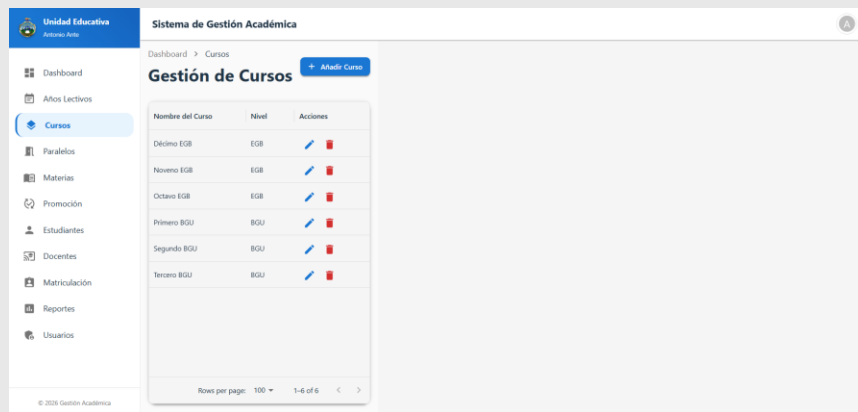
Unidad Educativa
Antonio Ante

Sistema de Gestión Académica

A

Dashboard
Años Lectivos
Cursos
Paralelos
Materias
Promoción
Estudiantes
Docentes
Matriculación
Reportes
Usuarios

© 2026 Gestión Académica

Dashboard > Cursos

Gestión de Cursos

+ Añadir Curso

| Nombre del Curso | Nivel | Acciones |
|---|---|---|
| Décimo EGB | EGB | |
| Noveno EGB | EGB | |
| Octavo EGB | EGB | |
| Primero BGU | BGU | |
| Segundo BGU | BGU | |
| Tercero BGU | BGU | |

Rows per page: 100 ▾ 1–6 of 6 < >